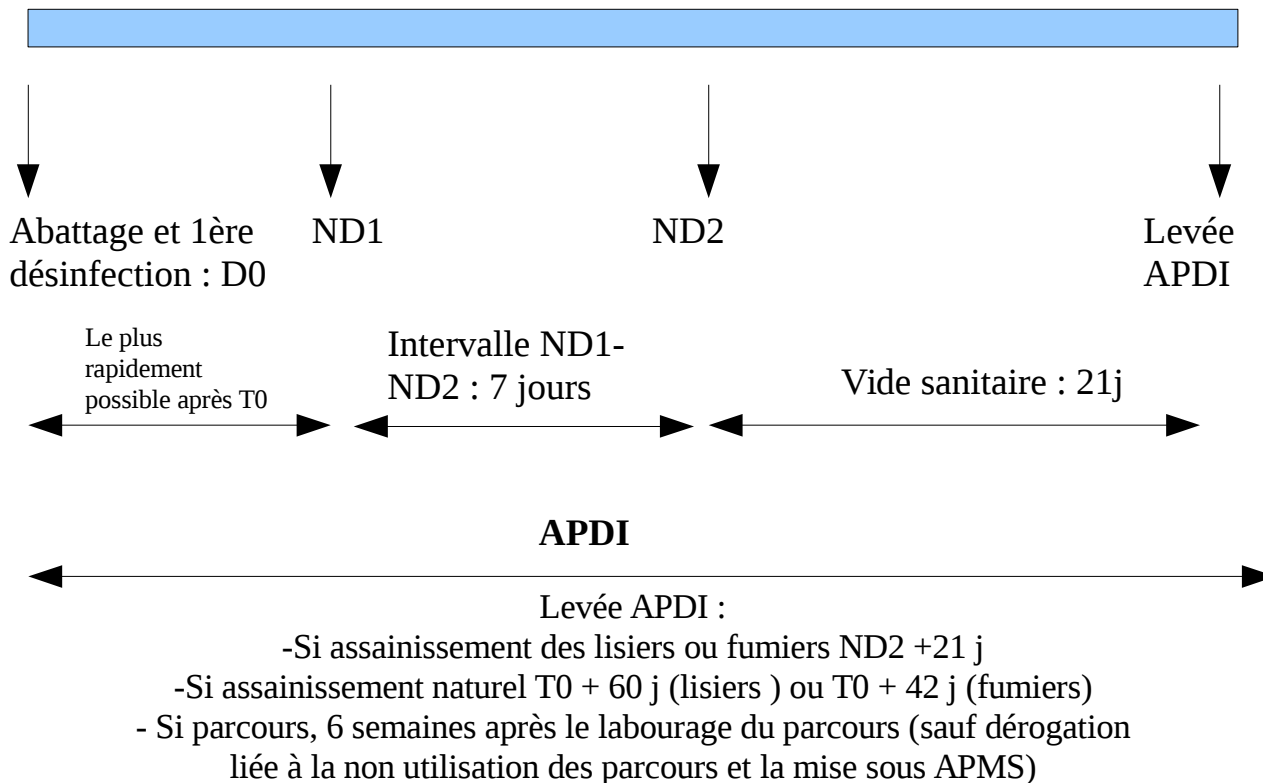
Abattage et 1ère désinfection : D0

ND1

ND2

Levée APDI

Le plus rapidement possible après T0

Intervalle ND1-ND2 : 7 jours

Vide sanitaire : 21j

**APDI**

Levée APDI :
-Si assainissement des lisiers ou fumiers ND2 +21 j
-Si assainissement naturel T0 + 60 j (lisiers ) ou T0 + 42 j (fumiers)
- Si parcours, 6 semaines après le labourage du parcours (sauf dérogation liée à la non utilisation des parcours et la mise sous APMS)